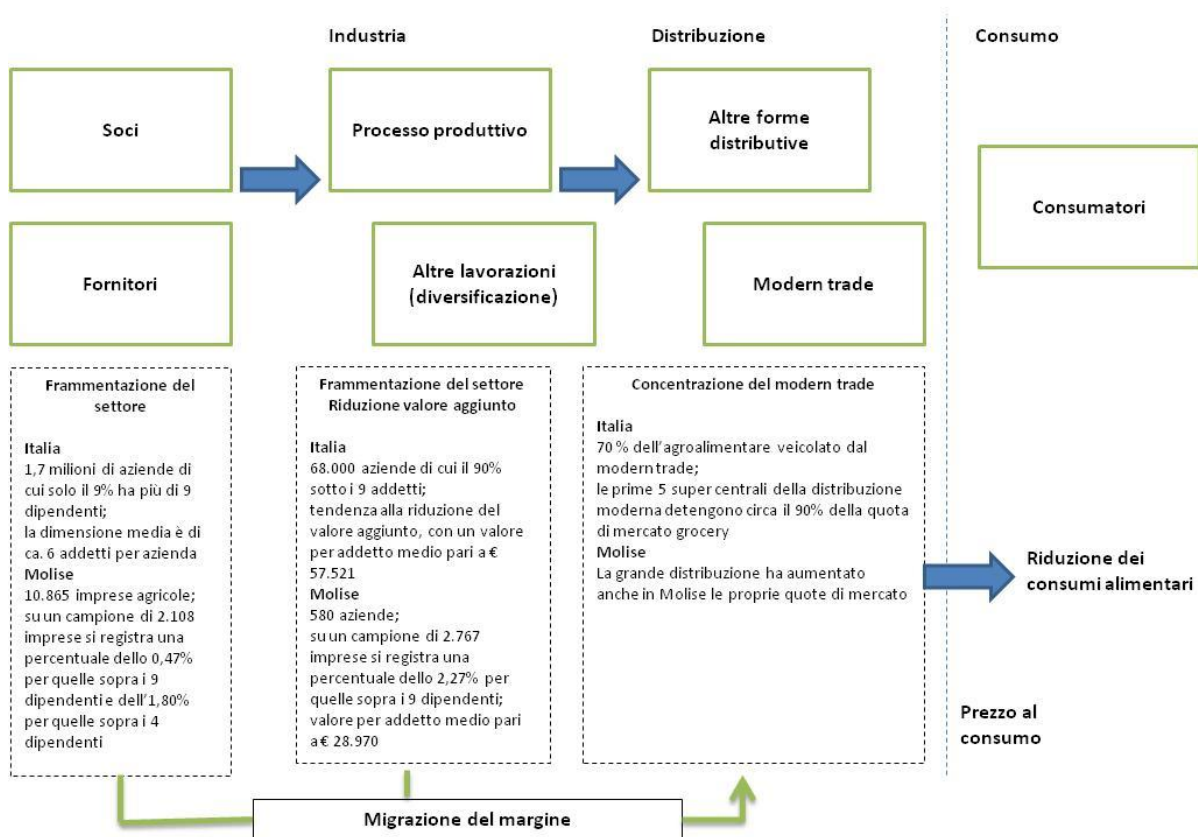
Industria

Distribuzione

Consumo

Soci

Processo produttivo

Altre forme distributive

Consumatori

Fornitori

Altre lavorazioni (diversificazione)

Modern trade

Frammentazione del settore

Italia
1,7 milioni di aziende di cui solo il 9% ha più di 9 dipendenti;
la dimensione media è di ca. 6 addetti per azienda
Molise
10.865 imprese agricole;
su un campione di 2.108 imprese si registra una percentuale dello 0,47% per quelle sopra i 9 dipendenti e dell'1,80% per quelle sopra i 4 dipendenti

Frammentazione del settore
Riduzione valore aggiunto

Italia
68.000 aziende di cui il 90% sotto i 9 addetti;
tendenza alla riduzione del valore aggiunto, con un valore per addetto medio pari a € 57.521
Molise
580 aziende;
su un campione di 2.767 imprese si registra una percentuale dello 2,27% per quelle sopra i 9 dipendenti;
valore per addetto medio pari a € 28.970

Concentrazione del modern trade

Italia
70 % dell'agroalimentare veicolato dal modern trade;
le prime 5 super centrali della distribuzione moderna detengono circa il 90% della quota di mercato grocery
Molise
La grande distribuzione ha aumentato anche in Molise le proprie quote di mercato

Riduzione dei consumi alimentari

Prezzo al consumo

Migrazione del margine